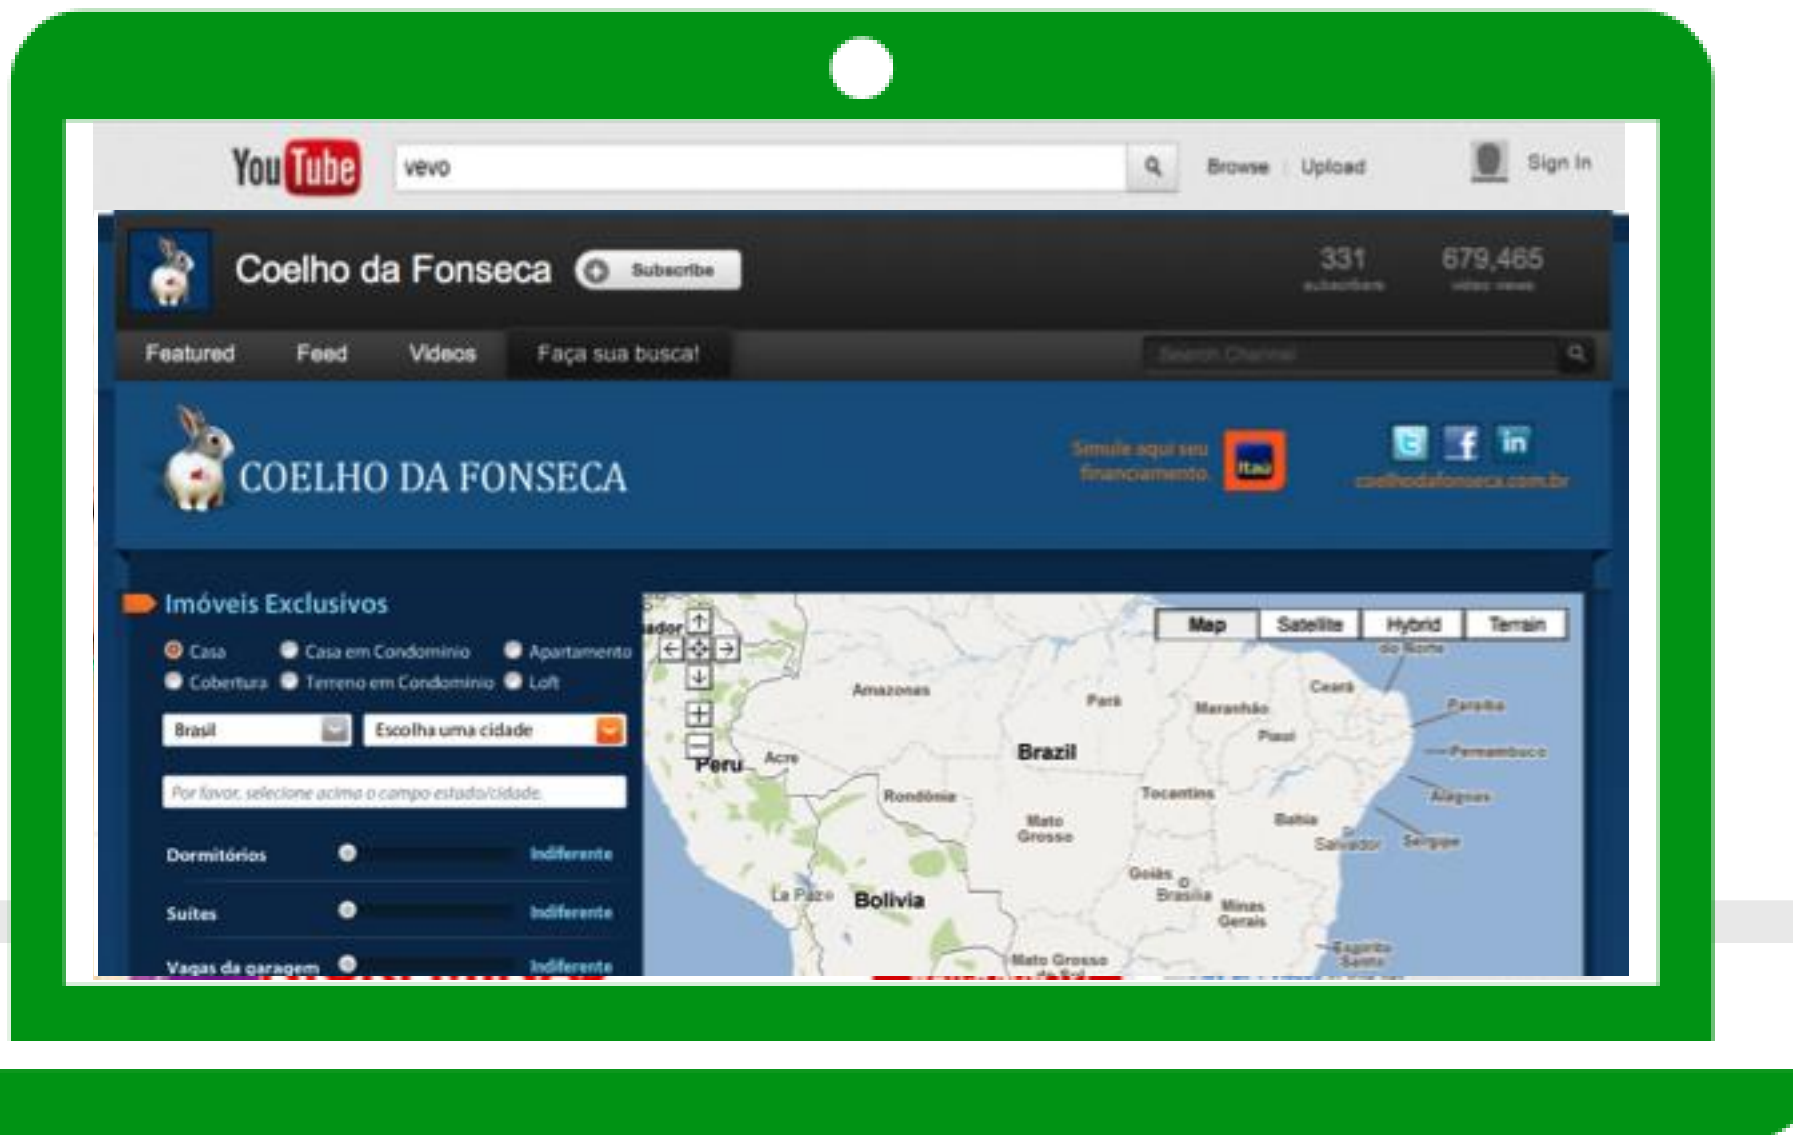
YouTube vevo Browse Upload Sign In

Coelho da Fonseca Subscribe 331 subscribers 679,465 video views

Featured Feed Videos Faça sua busca! Search Channel

COELHO DA FONSECA

Simule aqui seu financiamento. Itaú

coelhodafonseca.com.br

Imóveis Exclusivos

Casa Casa em Condomínio Apartamento
Cobertura Terreno em Condomínio Loft

Brasil Escolha uma cidade

Por favor, selecione acima o campo estado/cidade.

Dormitórios Indiferente

Suites Indiferente

Vagas da garagem Indiferente

Map Satellite Hybrid Terrain

Amazonas Pará Maranhão Ceará Piauí Paraíba Pernambuco Alagoas Sergipe Bahia Salvador Brazil Peru Acre Rondônia Mato Grosso Tocantins Goiás Brasília Minas Gerais Bolivia La Paz Mato Grosso do Sul Espírito Santo